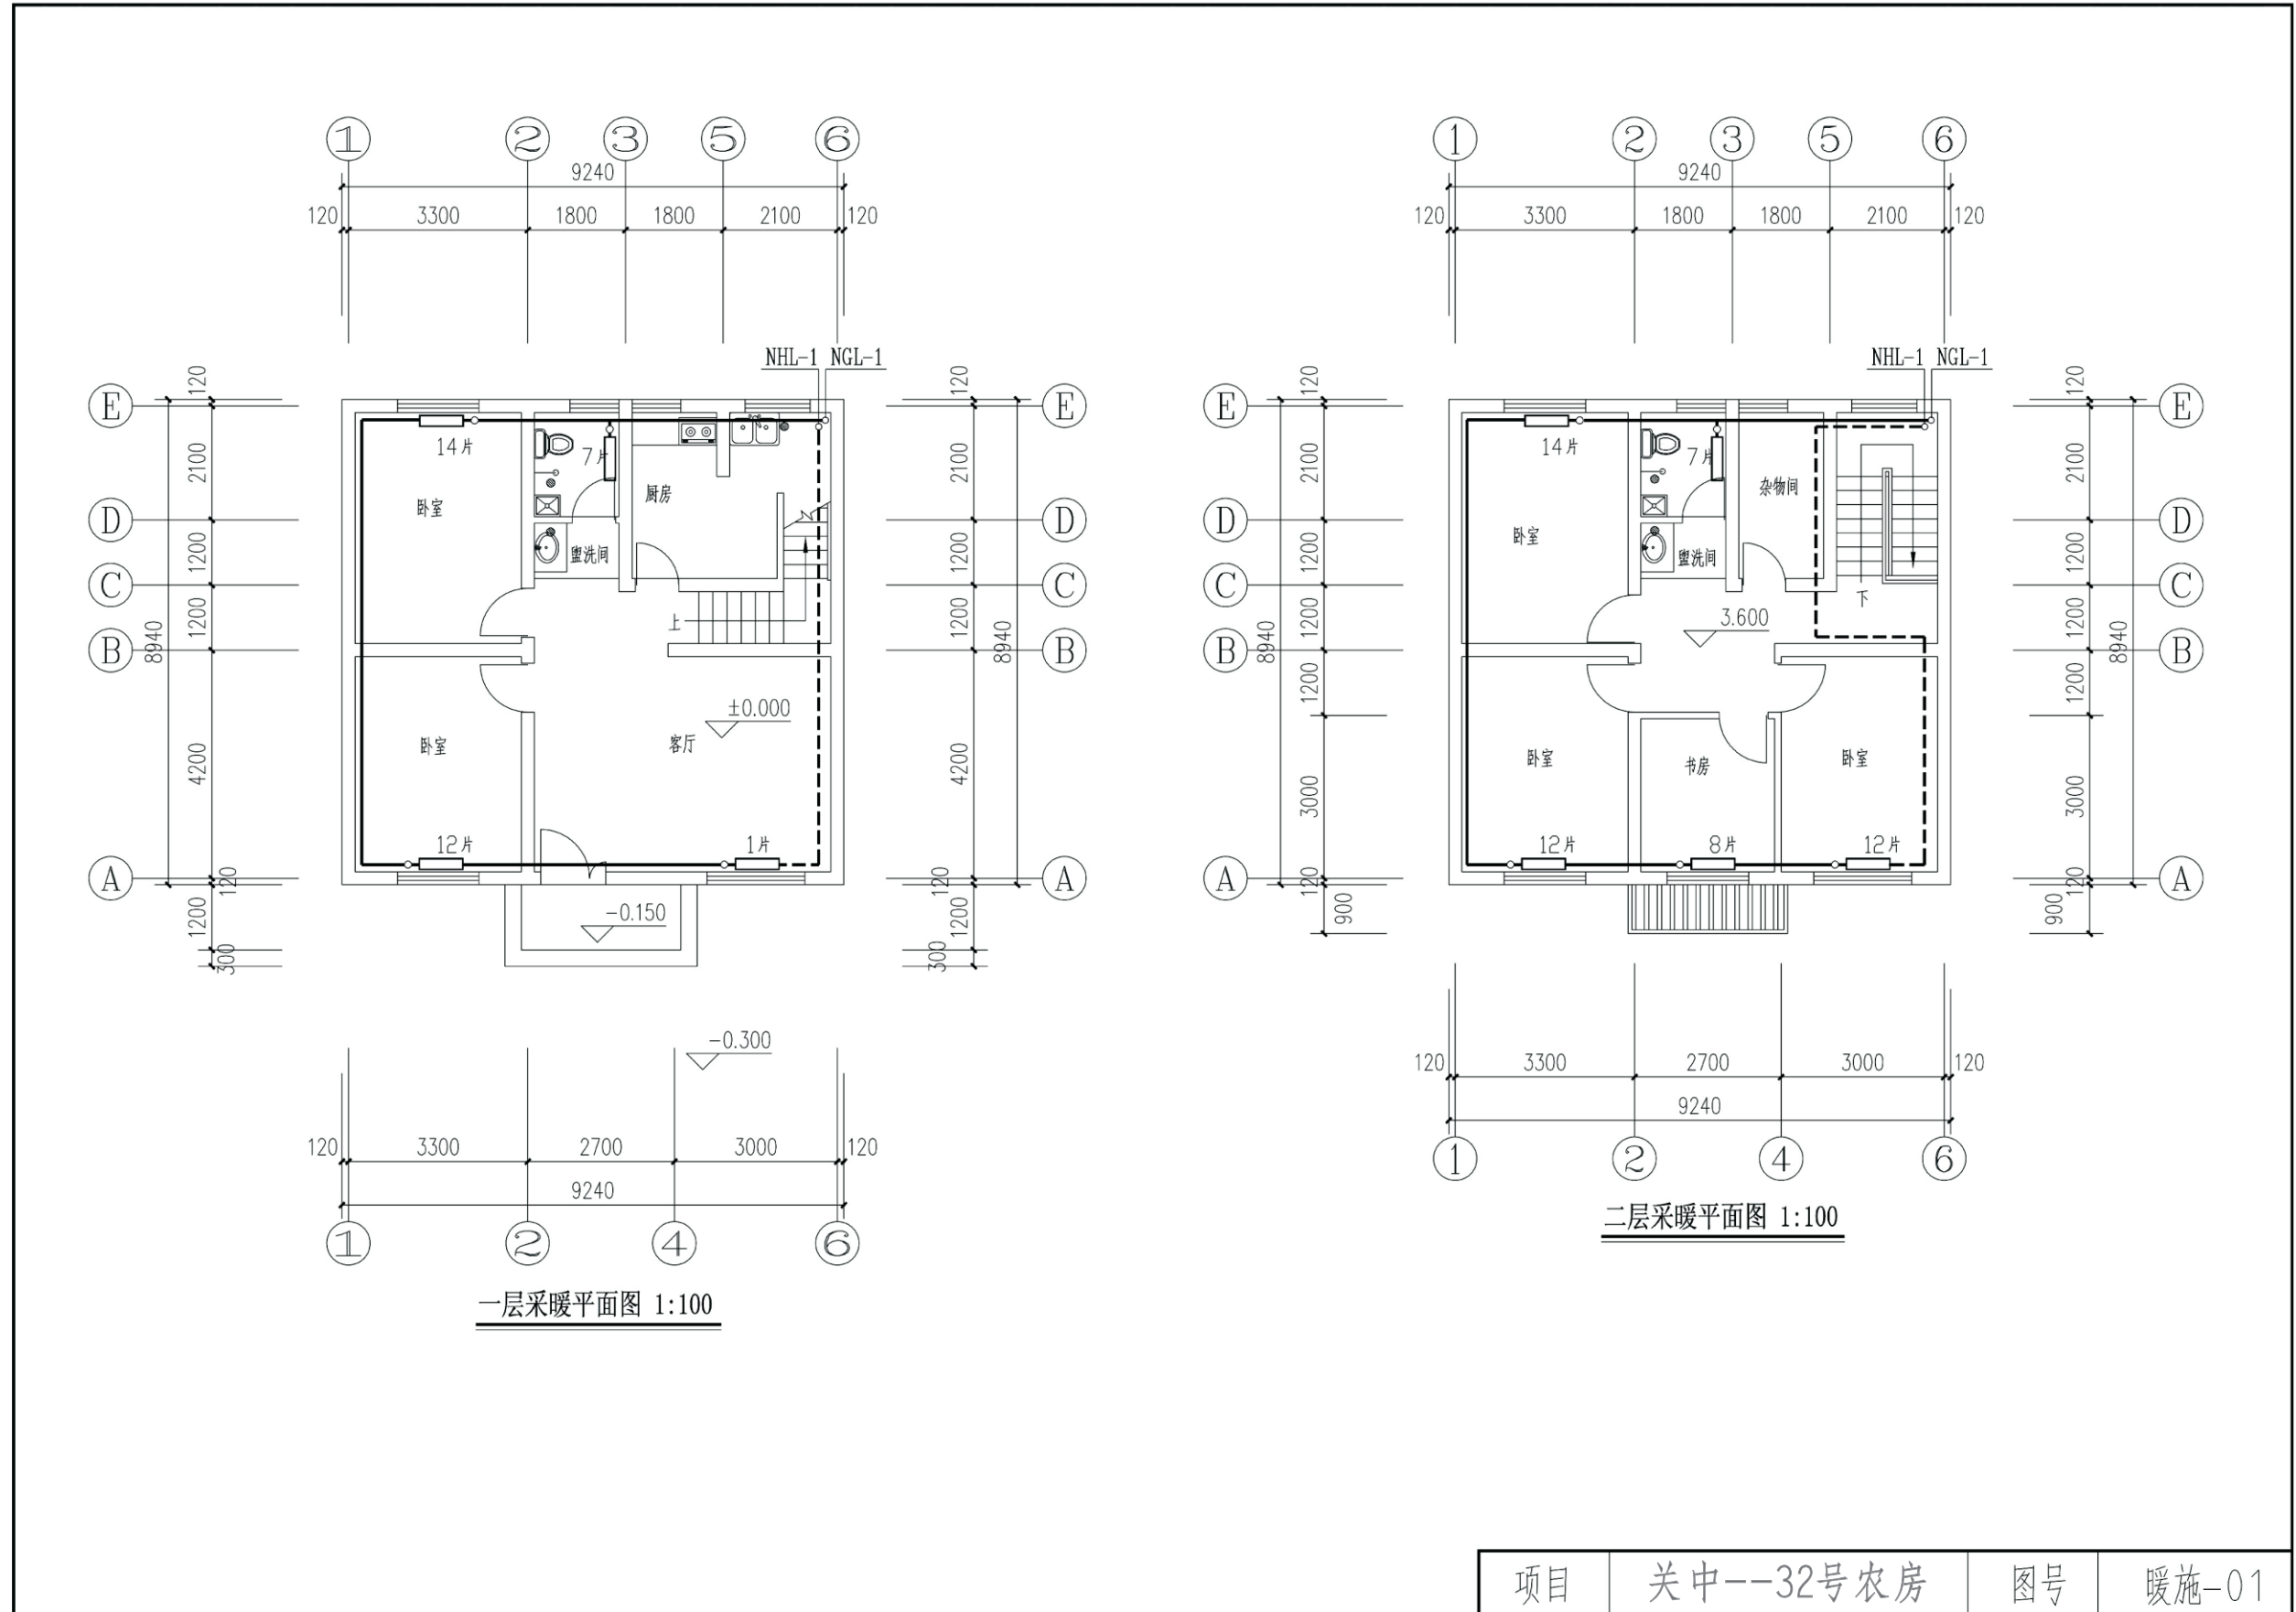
1 2 3 5 6
9240
120 3300 1800 1800 2100 120
NHL-1 NGL-1
E D C B A
120 2100 1200 1200 4200 120 1200 300
8940
14片
7片
卧室
厨房
盥洗间
上
±0.000
客厅
卧室
12片
1片
-0.150
-0.300
120 3300 2700 3000 120
9240
1 2 4 6
一层采暖平面图 1:100

1 2 3 5 6
9240
120 3300 1800 1800 2100 120
NHL-1 NGL-1
E D C B A
120 2100 1200 1200 1200 3000 120 900
8940
14片
7片
杂物间
卧室
盥洗间
下
3.600
卧室
书房
卧室
12片
8片
12片
120 3300 2700 3000 120
9240
1 2 4 6
二层采暖平面图 1:100

| 项目 | 关中--32号农房 | 图号 | 暖施-01 |